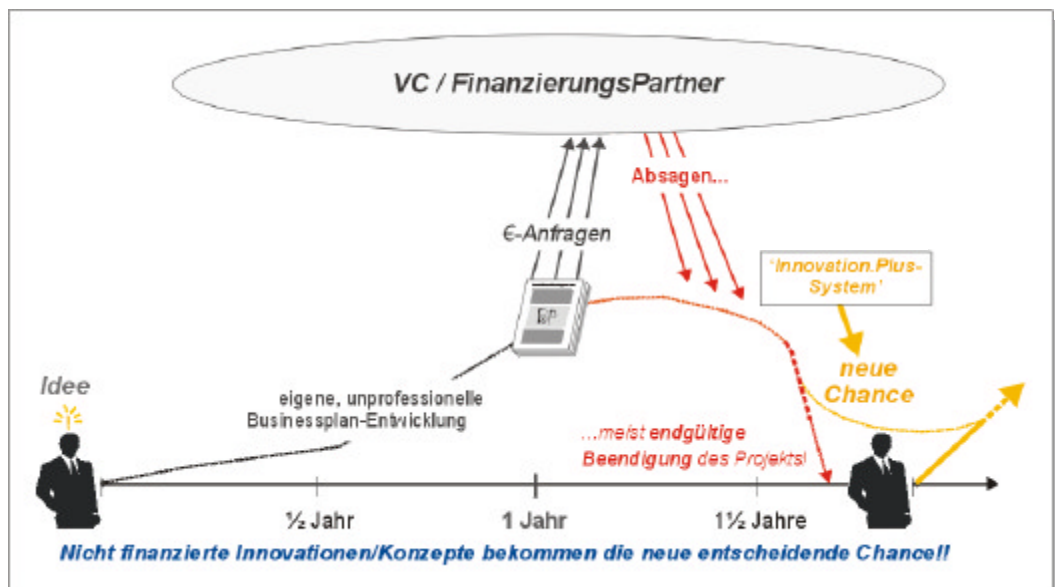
VC / FinanzierungsPartner

Absagen...

€-Anfragen

'Innovation.Plus-System'

BP

neue Chance

Idee

eigene, unprofessionelle Businessplan-Entwicklung

...meist endgültige Beendigung des Projekts!

½ Jahr

1 Jahr

1½ Jahre

Nicht finanzierte Innovationen/Konzepte bekommen die neue entscheidende Chance!!